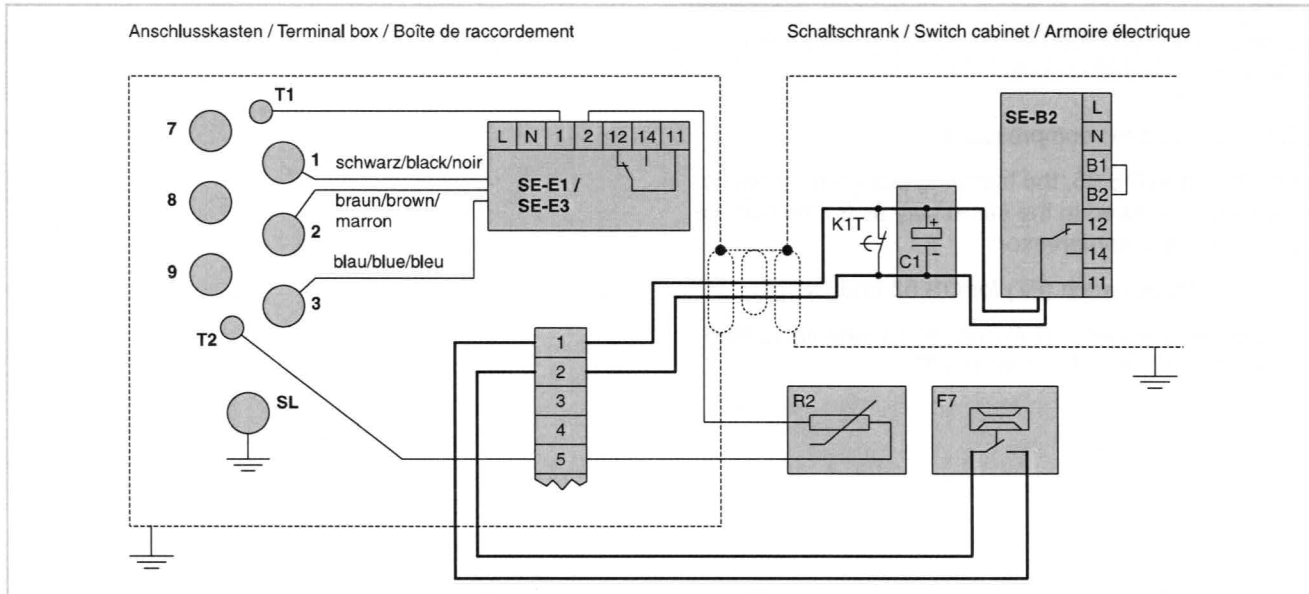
Anschlusskasten / Terminal box / Boîte de raccordement

Schaltschrank / Switch cabinet / Armoire électrique

T1

7

1

schwarz/black/noir

8

braun/brown/ marron

2

9

blau/blue/bleu

3

T2

SL

L N 1 2 12 14 11

SE-E1 / SE-E3

1
2
3
4
5

K1T

C1

+

-

SE-B2

L
N
B1
B2
12
14
11

R2

F7